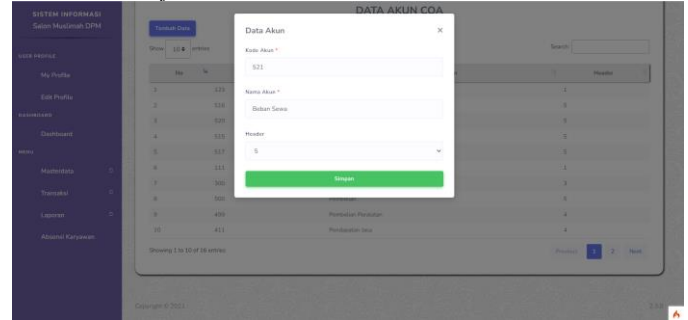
SISTEM INFORMASI
Salon Muslimah DPM

USER PROFILE
My Profile
Edit Profile
DASHBOARD
Dashboard
MENU
Masterdata
Transaksi
Laporan
Absensi Karyawan

DATA AKUN COA

Tambah Data

Show 10 entries

Search:

| No | N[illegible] | | Header |
|---|---|---|---|
| 1 | 123 | | 1 |
| 2 | 516 | | 5 |
| 3 | 519 | | 5 |
| 4 | 515 | | 5 |
| 5 | 517 | | 5 |
| 6 | 111 | | 1 |
| 7 | 300 | | 3 |
| 8 | 500 | Pembelian | 5 |
| 9 | 400 | Pembelian Pendukan | 4 |
| 10 | 411 | Pendapatan Jasa | 4 |

Showing 1 to 10 of 16 entries

Previous 1 2 Next

Copyright © 2021

Data Akun
×
Kode Akun *
521
Nama Akun *
Beban Sewa
Header
5
Simpan